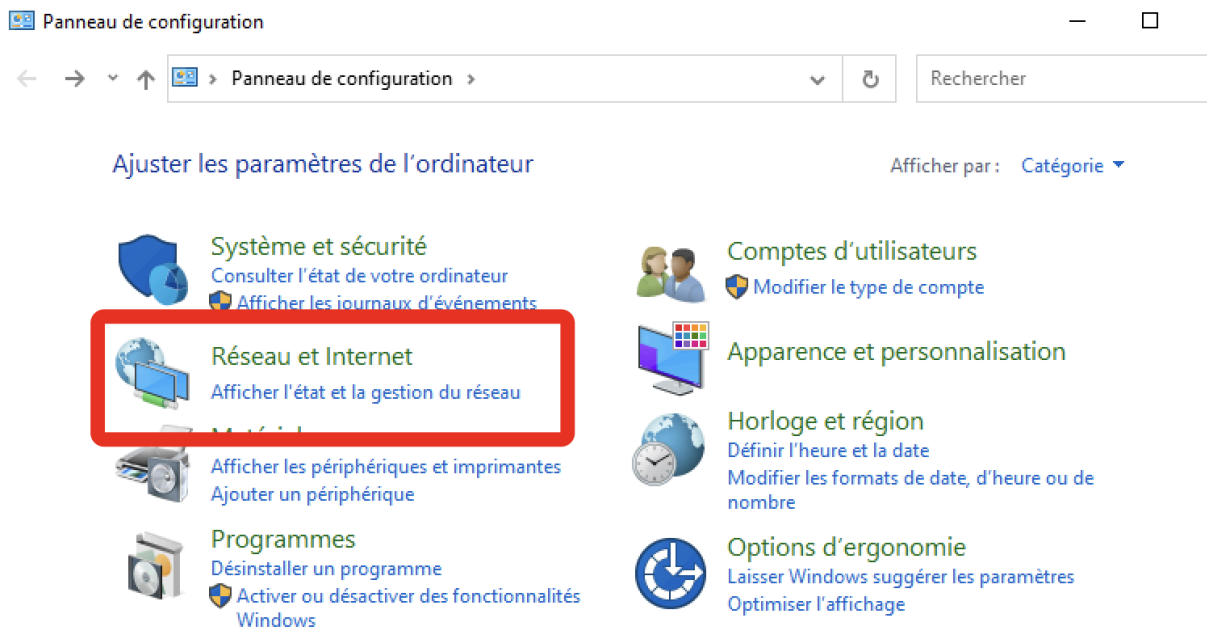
Panneau de configuration

Panneau de configuration

Rechercher

Ajuster les paramètres de l'ordinateur

Afficher par : Catégorie

Système et sécurité
Consulter l'état de votre ordinateur
Afficher les journaux d'événements

Réseau et Internet
Afficher l'état et la gestion du réseau

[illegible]
Afficher les périphériques et imprimantes
Ajouter un périphérique

Programmes
Désinstaller un programme
Activer ou désactiver des fonctionnalités Windows

Comptes d'utilisateurs
Modifier le type de compte

Apparence et personnalisation

Horloge et région
Définir l'heure et la date
Modifier les formats de date, d'heure ou de nombre

Options d'ergonomie
Laisser Windows suggérer les paramètres
Optimiser l'affichage